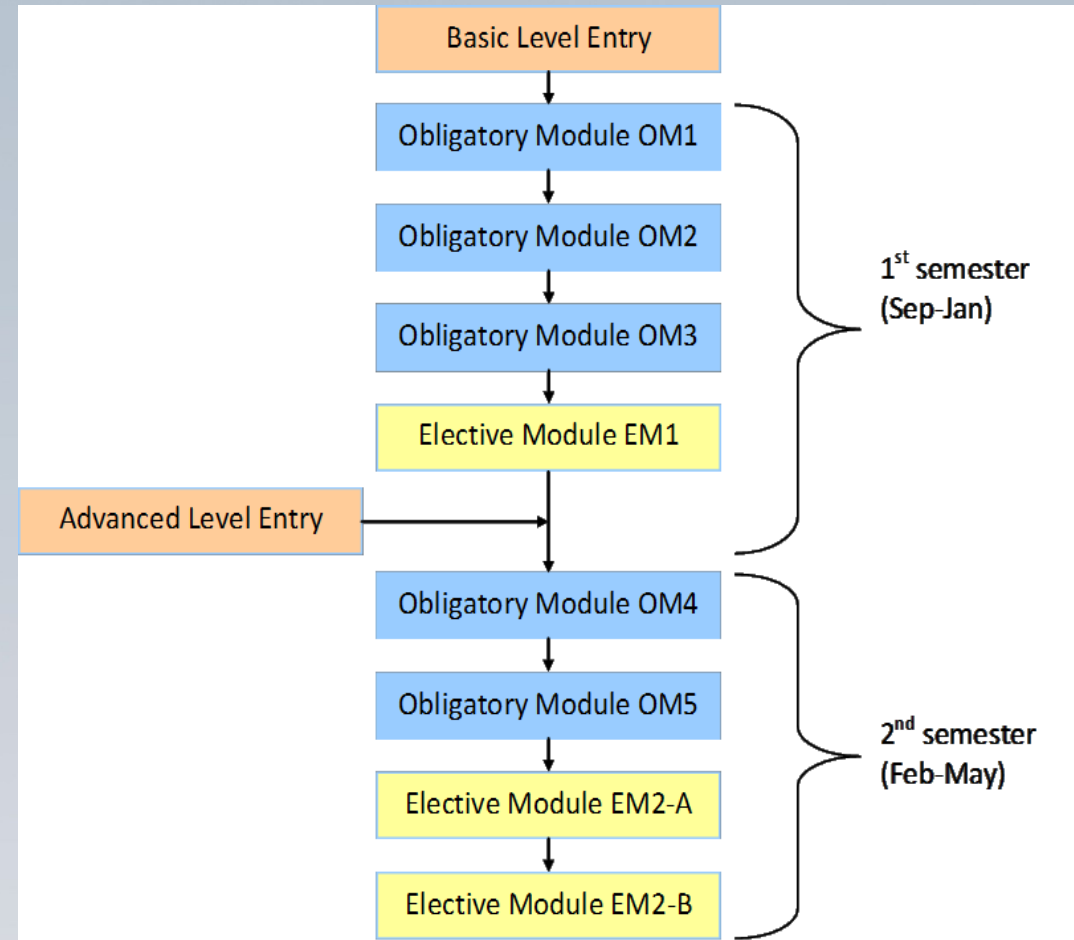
Basic Level Entry

Obligatory Module OM1

Obligatory Module OM2

Obligatory Module OM3

Elective Module EM1

1$^{st}$ semester (Sep-Jan)

Advanced Level Entry

Obligatory Module OM4

Obligatory Module OM5

Elective Module EM2-A

Elective Module EM2-B

2$^{nd}$ semester (Feb-May)